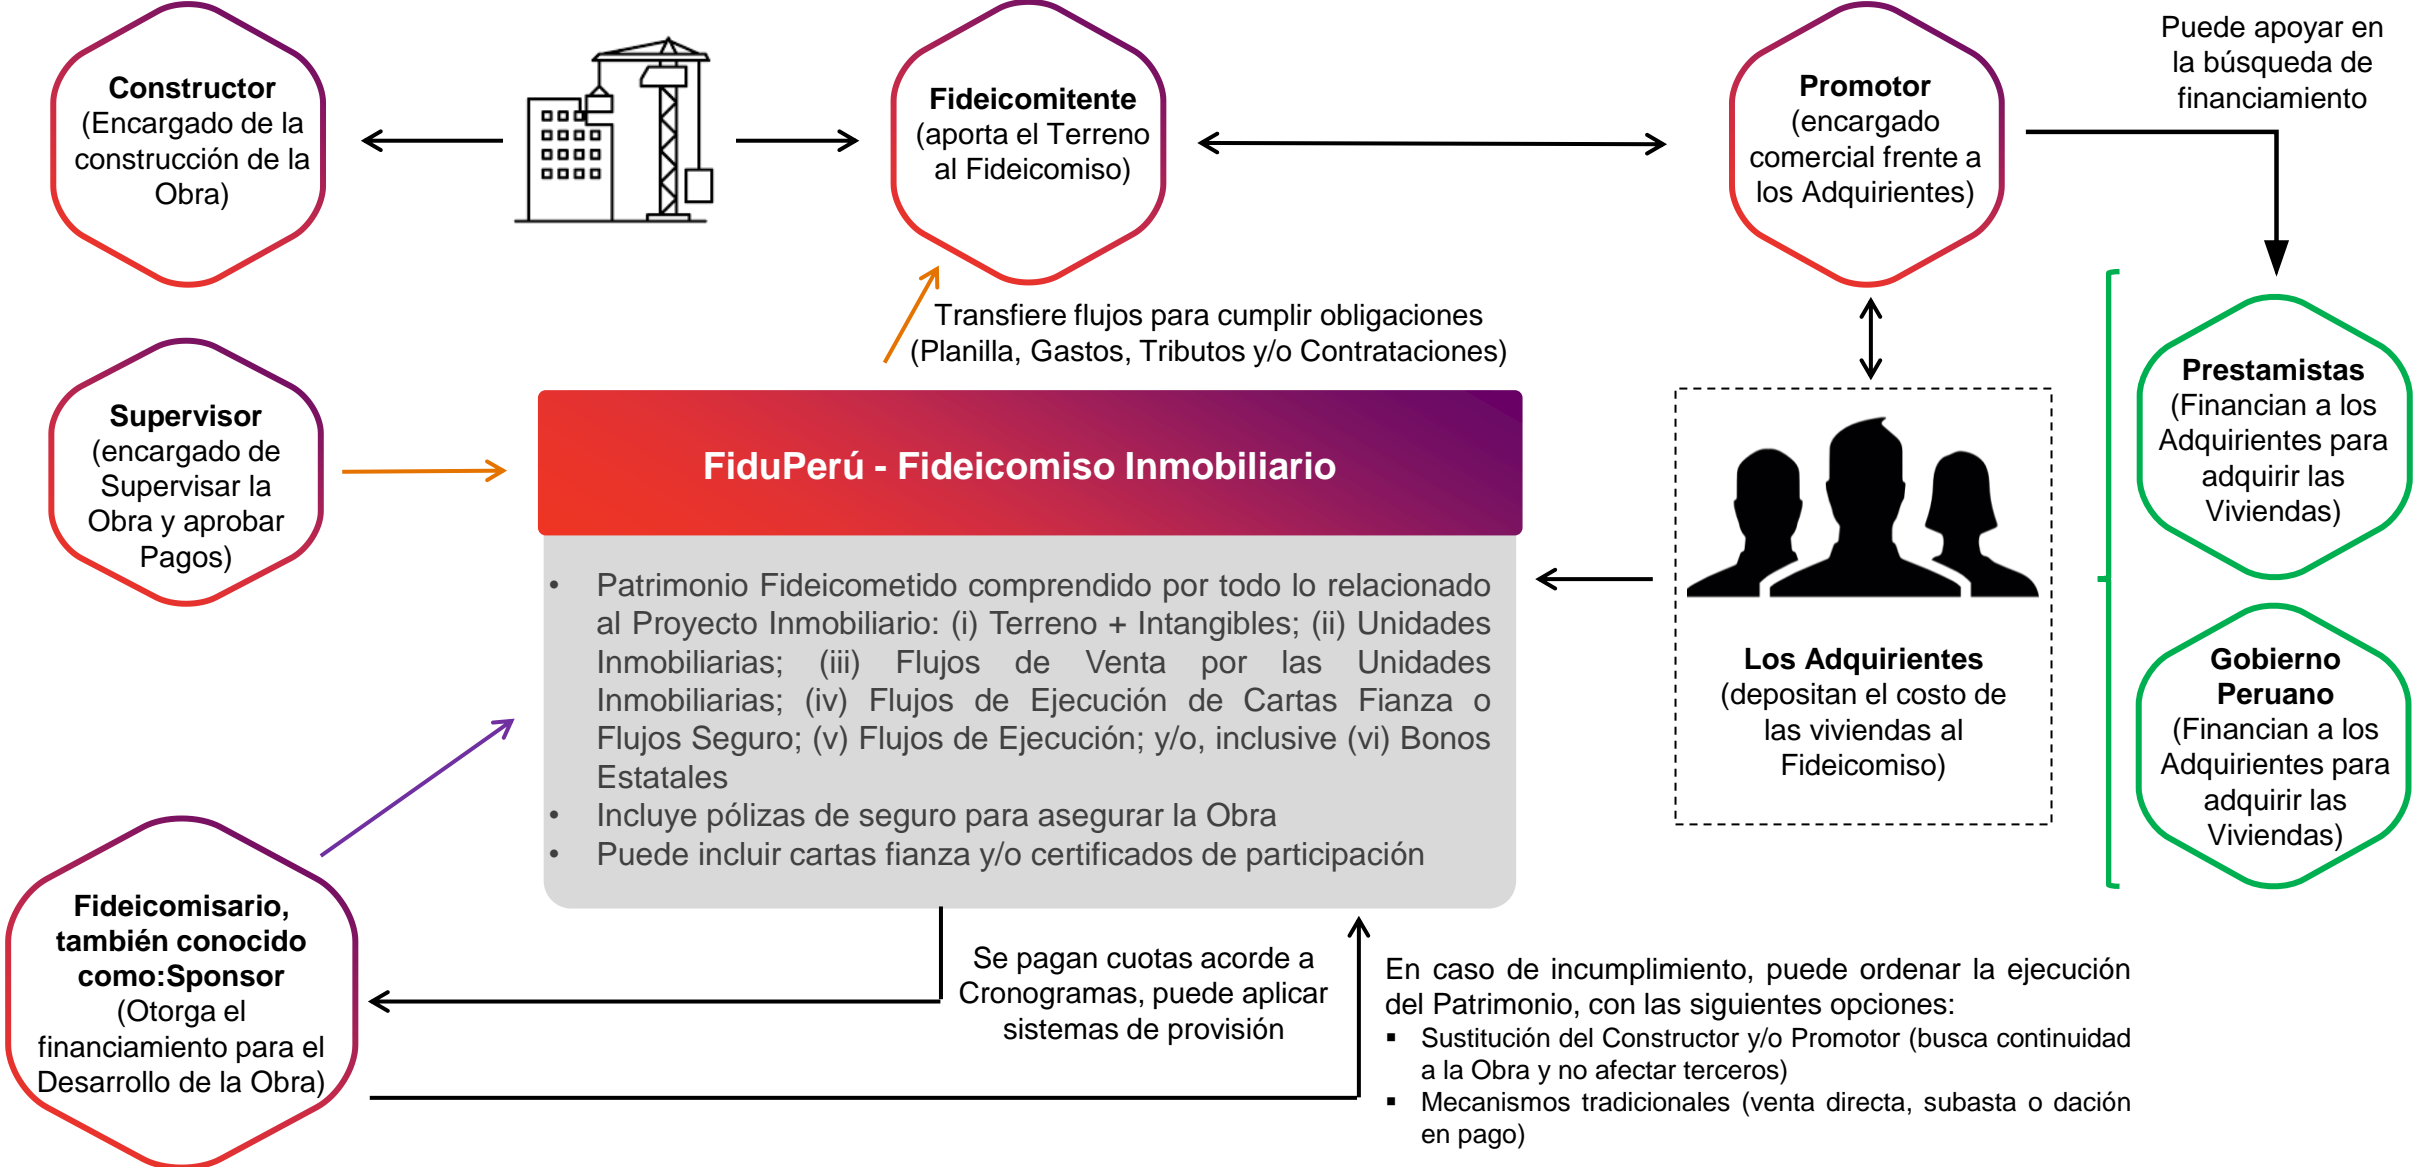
**Constructor**
(Encargado de la construcción de la Obra)

**Fideicomitente**
(aporta el Terreno al Fideicomiso)

**Promotor**
(encargado comercial frente a los Adquirientes)

Puede apoyar en la búsqueda de financiamiento

Transfiere flujos para cumplir obligaciones (Planilla, Gastos, Tributos y/o Contrataciones)

**Supervisor**
(encargado de Supervisar la Obra y aprobar Pagos)

**FiduPerú - Fideicomiso Inmobiliario**

- Patrimonio Fideicometido comprendido por todo lo relacionado al Proyecto Inmobiliario: (i) Terreno + Intangibles; (ii) Unidades Inmobiliarias; (iii) Flujos de Venta por las Unidades Inmobiliarias; (iv) Flujos de Ejecución de Cartas Fianza o Flujos Seguro; (v) Flujos de Ejecución; y/o, inclusive (vi) Bonos Estatales
- Incluye pólizas de seguro para asegurar la Obra
- Puede incluir cartas fianza y/o certificados de participación

**Los Adquirientes**
(depositan el costo de las viviendas al Fideicomiso)

**Prestamistas**
(Financian a los Adquirientes para adquirir las Viviendas)

**Gobierno Peruano**
(Financian a los Adquirientes para adquirir las Viviendas)

**Fideicomisario, también conocido como:Sponsor**
(Otorga el financiamiento para el Desarrollo de la Obra)

Se pagan cuotas acorde a Cronogramas, puede aplicar sistemas de provisión

En caso de incumplimiento, puede ordenar la ejecución del Patrimonio, con las siguientes opciones:
- Sustitución del Constructor y/o Promotor (busca continuidad a la Obra y no afectar terceros)
- Mecanismos tradicionales (venta directa, subasta o dación en pago)